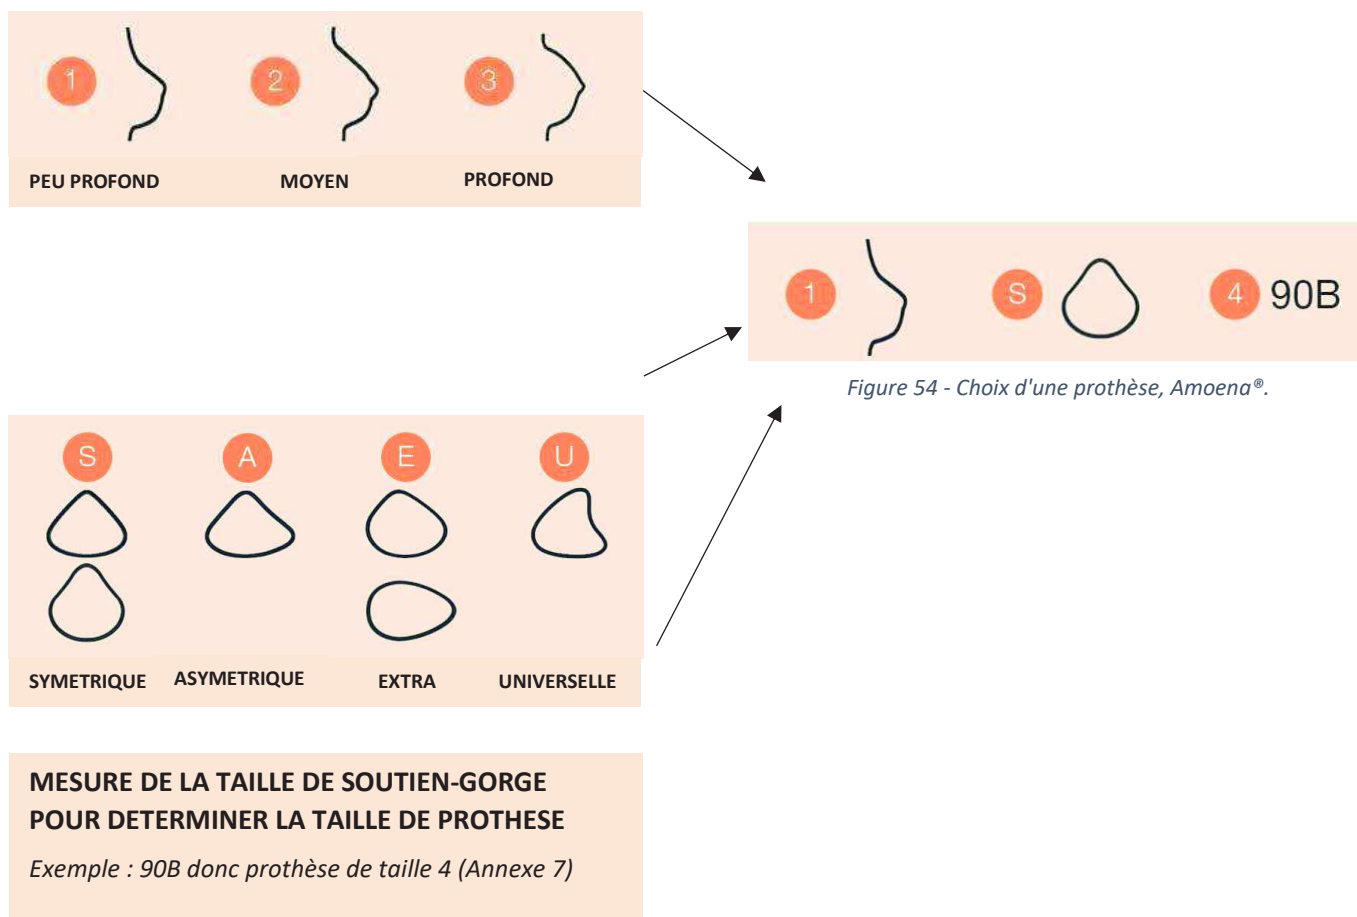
1 2 3

PEU PROFOND MOYEN PROFOND

1 S 4 90B

Figure 54 - Choix d'une prothèse, Amoena®.

S A E U

SYMETRIQUE ASYMETRIQUE EXTRA UNIVERSELLE

MESURE DE LA TAILLE DE SOUTIEN-GORGE POUR DETERMINER LA TAILLE DE PROTHESE

Exemple : 90B donc prothèse de taille 4 (Annexe 7)